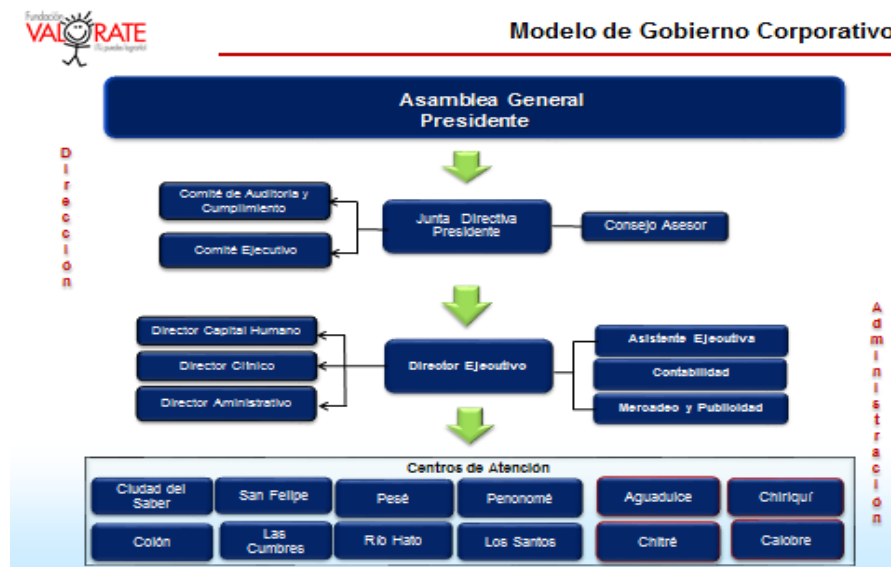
Fundación VALORATE ¡Tú puedes lograrlo!

Modelo de Gobierno Corporativo

Asamblea General
Presidente

D
i
r
e
c
c
i
o
n

Comité de Auditoria y Cumplimiento

Comité Ejecutivo

Junta Directiva
Presidente

Consejo Asesor

A
d
m
i
n
i
s
t
r
a
c
i
o
n

Director Capital Humano

Director Clínico

Director Administrativo

Director Ejecutivo

Asistente Ejecutiva

Contabilidad

Mercadeo y Publicidad

Centros de Atención

Ciudad del Saber

San Felipe

Pesé

Penonomé

Aguadulce

Chiriquí

Colón

Las Cumbres

Río Hato

Los Santos

Chitré

Calobre